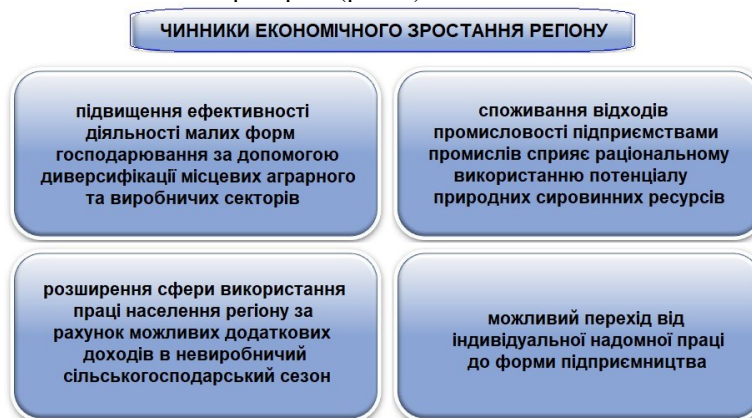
ЧИННИКИ ЕКОНОМІЧНОГО ЗРОСТАННЯ РЕГІОНУ

підвищення ефективності діяльності малих форм господарювання за допомогою диверсифікації місцевих аграрного та виробничих секторів

споживання відходів промисловості підприємствами промислів сприяє раціональному використанню потенціалу природних сировинних ресурсів

розширення сфери використання праці населення регіону за рахунок можливих додаткових доходів в невиробничий сільськогосподарський сезон

можливий перехід від індивідуальної надомної праці до форми підприємництва